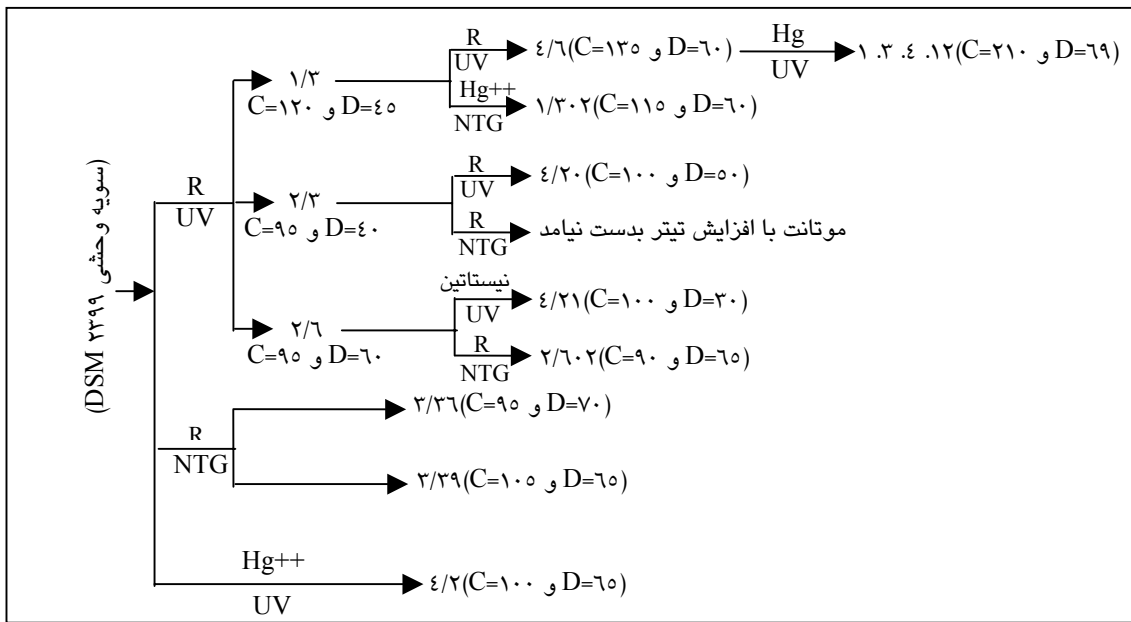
(سویه وحشی DSM ۲۳۹۹)

R
UV

۱/۳
C=۱۲۰ و D=۴۵

R
UV
۴/۶(C=۱۳۵ و D=۶۰)

Hg
UV
۱. ۳. ۴. ۱۲(C=۲۱۰ و D=۶۹)

Hg++
NTG
۱/۳۰۲(C=۱۱۵ و D=۶۰)

۲/۳
C=۹۵ و D=۴۰

R
UV
۴/۲۰(C=۱۰۰ و D=۵۰)

R
NTG
موتانت با افزایش تیتر بدست نیامد

۲/۶
C=۹۵ و D=۶۰

نیستاتین
UV
۴/۲۱(C=۱۰۰ و D=۳۰)

R
NTG
۲/۶۰۲(C=۹۰ و D=۶۵)

R
NTG
۳/۳۶(C=۹۵ و D=۷۰)

۳/۳۹(C=۱۰۵ و D=۶۵)

Hg++
UV
۴/۲(C=۱۰۰ و D=۶۵)